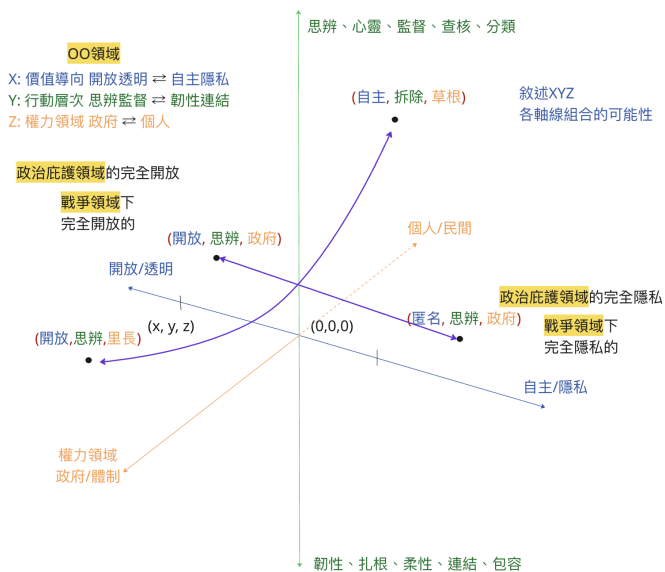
思辨、心靈、監督、查核、分類

OO領域
X: 價值導向 開放透明 ⇄ 自主隱私
Y: 行動層次 思辨監督 ⇄ 韌性連結
Z: 權力領域 政府 ⇄ 個人

(自主, 拆除, 草根)

敘述XYZ
各軸線組合的可能性

政治庇護領域的完全開放

戰爭領域下
完全開放的

個人/民間

(開放, 思辨, 政府)

開放/透明

政治庇護領域的完全隱私

(x, y, z)

(0,0,0)

(匿名, 思辨, 政府)

戰爭領域下
完全隱私的

(開放,思辨,里長)

自主/隱私

權力領域
政府/體制

韌性、扎根、柔性、連結、包容